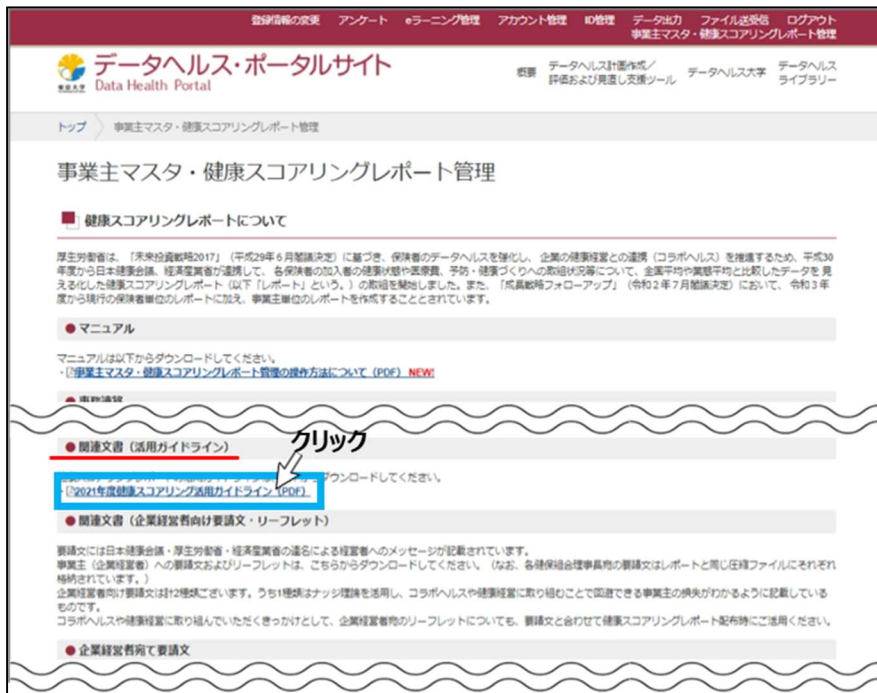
登録情報の変更　アンケート　eラーニング管理　アカウント管理　ID管理　データ出力　ファイル送受信　ログアウト
事業主マスタ・健康スコアリングレポート管理

データヘルス・ポータルサイト
東京大学 Data Health Portal

概要　データヘルス計画作成／評価および見直し支援ツール　データヘルス大学　データヘルスライブラリー

トップ ＞ 事業主マスタ・健康スコアリングレポート管理

事業主マスタ・健康スコアリングレポート管理

健康スコアリングレポートについて

厚生労働省は、「未来投資戦略2017」（平成29年6月閣議決定）に基づき、保険者のデータヘルスを強化し、企業の健康経営との連携（コラボヘルス）を推進するため、平成30年度から日本健康会議、経済産業省が連携して、各保険者の加入者の健康状態や医療費、予防・健康づくりへの取組状況等について、全国平均や業態平均と比較したデータを見える化した健康スコアリングレポート（以下「レポート」という。）の取組を開始しました。また、「成長戦略フォローアップ」（令和2年7月閣議決定）において、令和3年度から現行の保険者単位のレポートに加え、事業主単位のレポートを作成することとされています。

● マニュアル

マニュアルは以下からダウンロードしてください。
・事業主マスタ・健康スコアリングレポート管理の操作方法について（PDF） NEW!

● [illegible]

● 関連文書（活用ガイドライン）

クリック

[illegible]ダウンロードしてください。
2021年度健康スコアリング活用ガイドライン（PDF）

● 関連文書（企業経営者向け要請文・リーフレット）

要請文には日本健康会議・厚生労働省・経済産業省の連名による経営者へのメッセージが記載されています。
事業主（企業経営者）への要請文およびリーフレットは、こちらからダウンロードしてください。（なお、各健康保険組合事業所向の要請文はレポートと同じ圧縮ファイルにそれぞれ格納されています。）
企業経営者向け要請文は計2種類ございます。うち1種類はナッジ理論を活用し、コラボヘルスや健康経営に取り組むことで回避できる事業主の損失がわかるように記載しているものです。
コラボヘルスや健康経営に取り組んでいただくきっかけとして、企業経営者向のリーフレットについても、要請文と合わせて健康スコアリングレポート配布時にご活用ください。

● 企業経営者宛て要請文